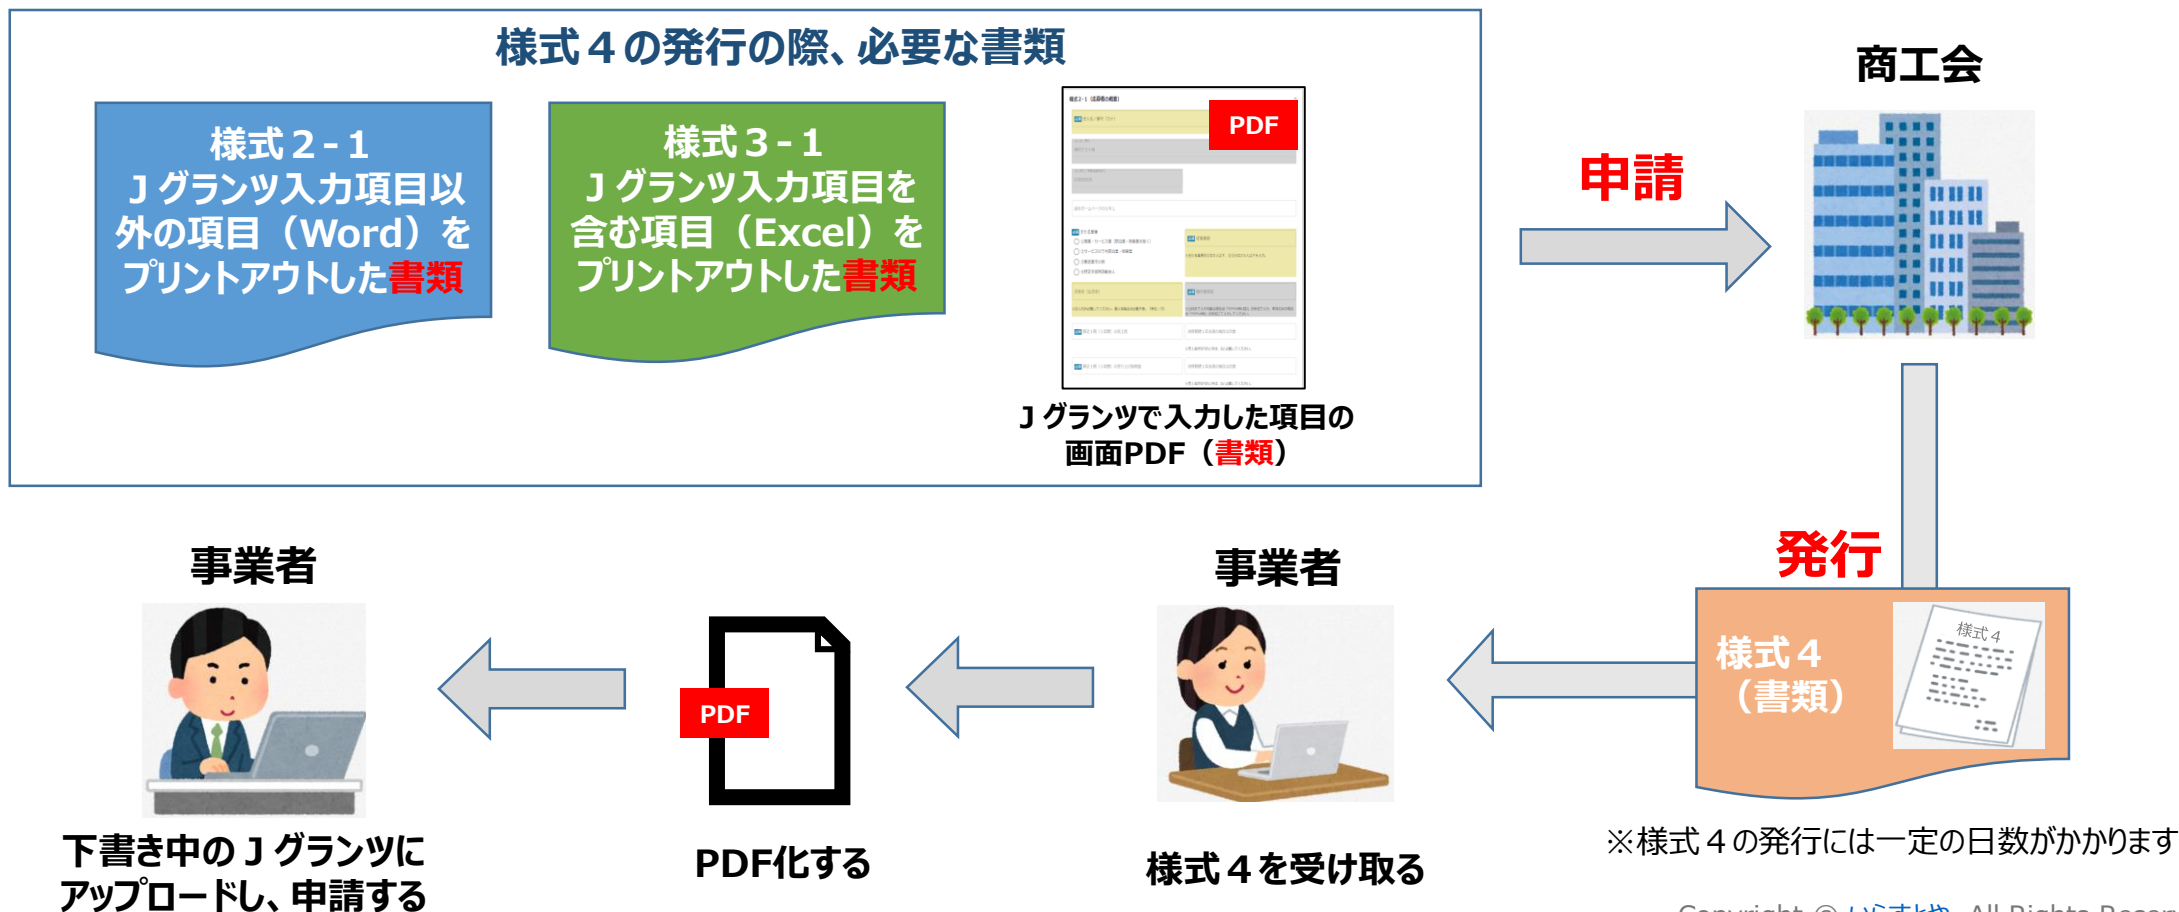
様式４の発行の際、必要な書類

様式２-１
Ｊグランツ入力項目以外の項目（Word）をプリントアウトした書類

様式３-１
Ｊグランツ入力項目を含む項目（Excel）をプリントアウトした書類

PDF

Ｊグランツで入力した項目の画面PDF（書類）

商工会

申請

発行

様式４
（書類）

様式４

※様式４の発行には一定の日数がかかります

事業者

様式４を受け取る

PDF

PDF化する

事業者

下書き中のＪグランツにアップロードし、申請する

Copyright © いらすとや. All Rights Reserved.